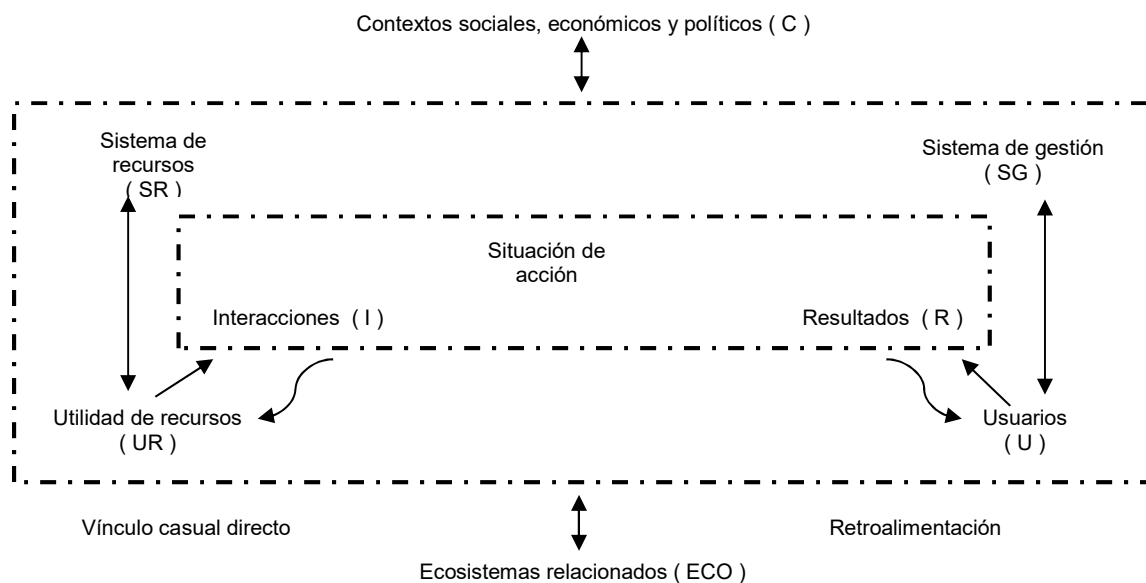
Contextos sociales, económicos y políticos ( C )

Sistema de recursos ( SR )

Sistema de gestión ( SG )

Situación de acción

Interacciones ( I )

Resultados ( R )

Utilidad de recursos ( UR )

Usuarios ( U )

Vínculo casual directo

Retroalimentación

Ecosistemas relacionados ( ECO )